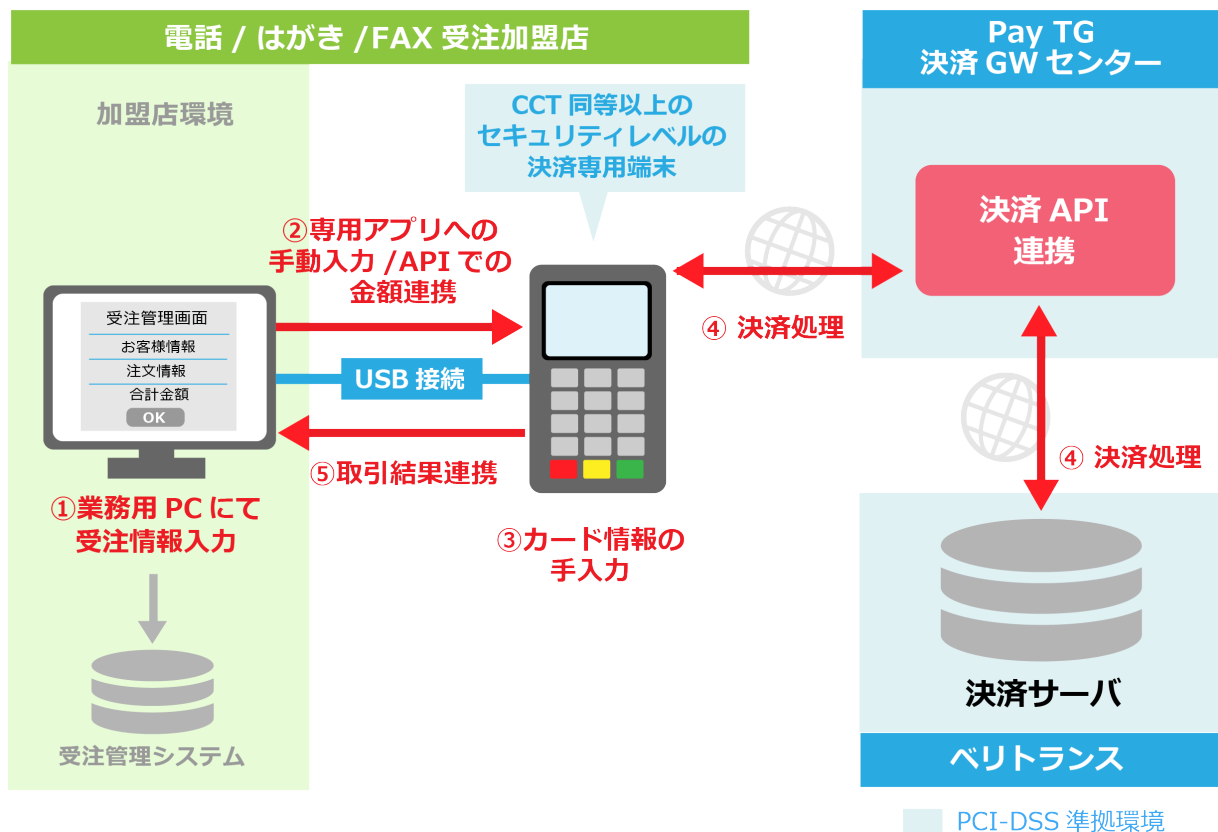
電話 / はがき /FAX 受注加盟店

加盟店環境

受注管理画面
お客様情報
注文情報
合計金額
OK

①業務用 PC にて受注情報入力

受注管理システム

CCT 同等以上のセキュリティレベルの決済専用端末

②専用アプリへの手動入力 /API での金額連携

USB 接続

⑤取引結果連携

③カード情報の手入力

④ 決済処理

Pay TG
決済 GW センター

決済 API 連携

④ 決済処理

決済サーバ

ベリトランス

PCI-DSS 準拠環境